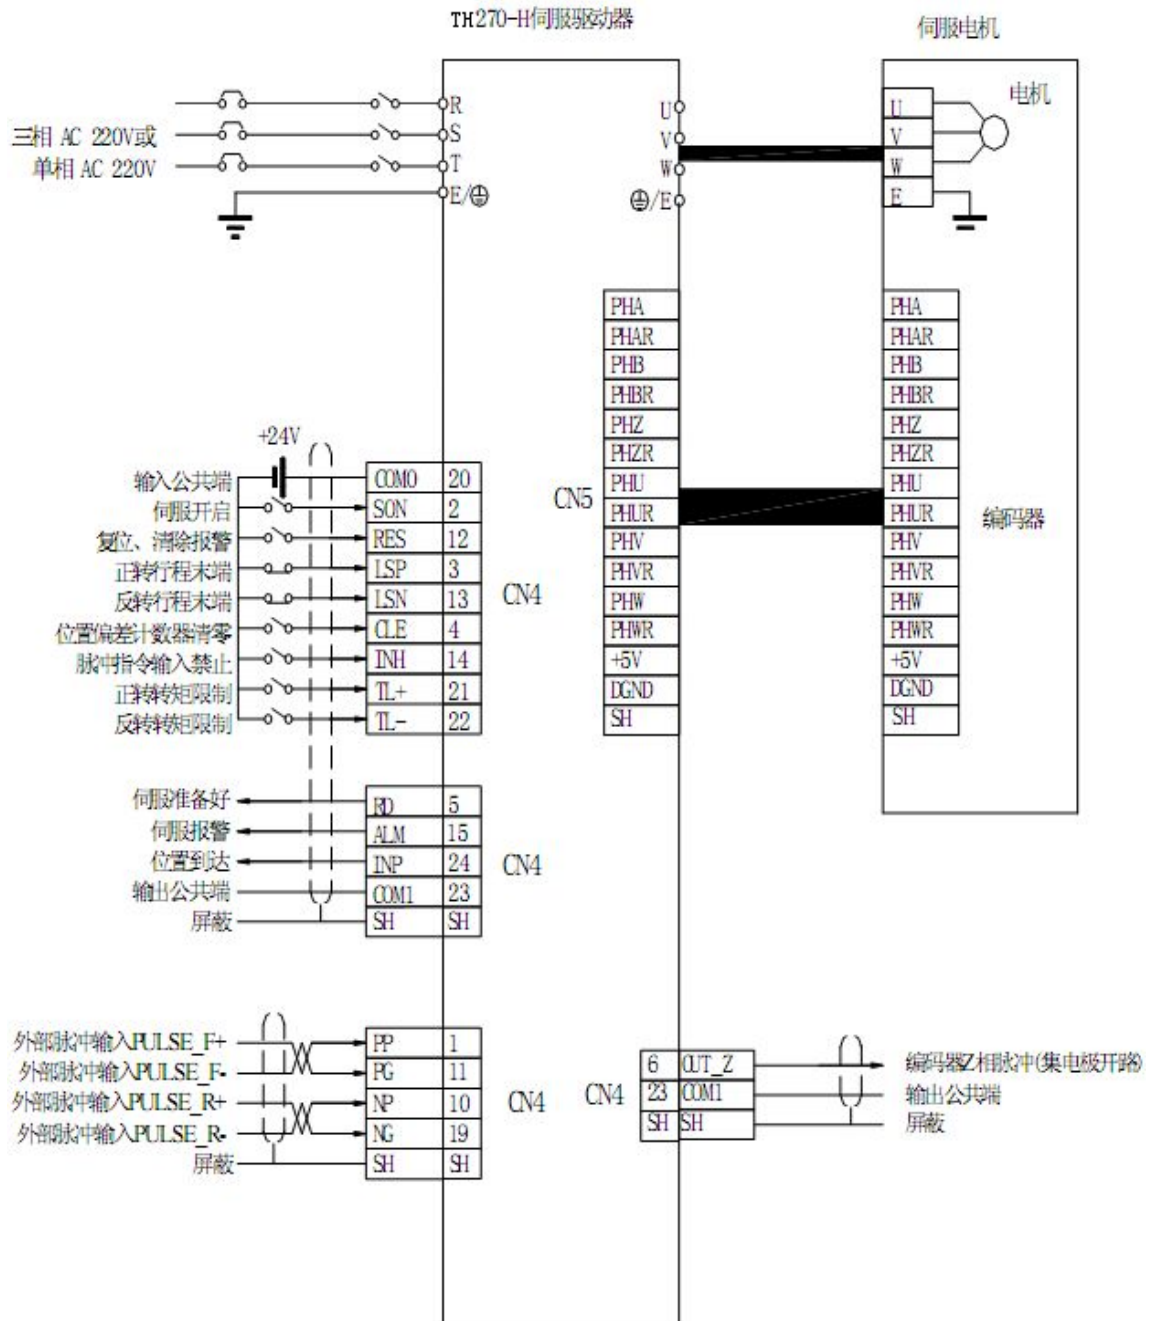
TH270-H伺服驱动器

伺服电机

R
S
T
E/⊕

三相 AC 220V或
单相 AC 220V

U
V
W
⊕/E

U
V
W
E

电机

| PHA |
|---|
| PHAR |
| PHB |
| PHBR |
| PHZ |
| PHZR |
| PHU |
| PHUR |
| PHV |
| PHVR |
| PHW |
| PHWR |
| +5V |
| DGND |
| SH |

CN5

| PHA |
|---|
| PHAR |
| PHB |
| PHBR |
| PHZ |
| PHZR |
| PHU |
| PHUR |
| PHV |
| PHVR |
| PHW |
| PHWR |
| +5V |
| DGND |
| SH |

编码器

+24V

输入公共端
伺服开启
复位、清除报警
正转行程末端
反转行程末端
位置偏差计数器清零
脉冲指令输入禁止
正转转矩限制
反转转矩限制

| COMO | 20 |
|---|---|
| SON | 2 |
| RES | 12 |
| LSP | 3 |
| LSN | 13 |
| CLE | 4 |
| INH | 14 |
| TL+ | 21 |
| TL- | 22 |

CN4

伺服准备好
伺服报警
位置到达
输出公共端
屏蔽

| RD | 5 |
|---|---|
| ALM | 15 |
| INP | 24 |
| COM1 | 23 |
| SH | SH |

CN4

外部脉冲输入PULSE_F+
外部脉冲输入PULSE_F-
外部脉冲输入PULSE_R+
外部脉冲输入PULSE_R-
屏蔽

| PP | 1 |
|---|---|
| PG | 11 |
| NP | 10 |
| NG | 19 |
| SH | SH |

CN4

CN4

| 6 | OUT_Z |
|---|---|
| 23 | COM1 |
| SH | SH |

编码器Z相脉冲(集电极开路)
输出公共端
屏蔽